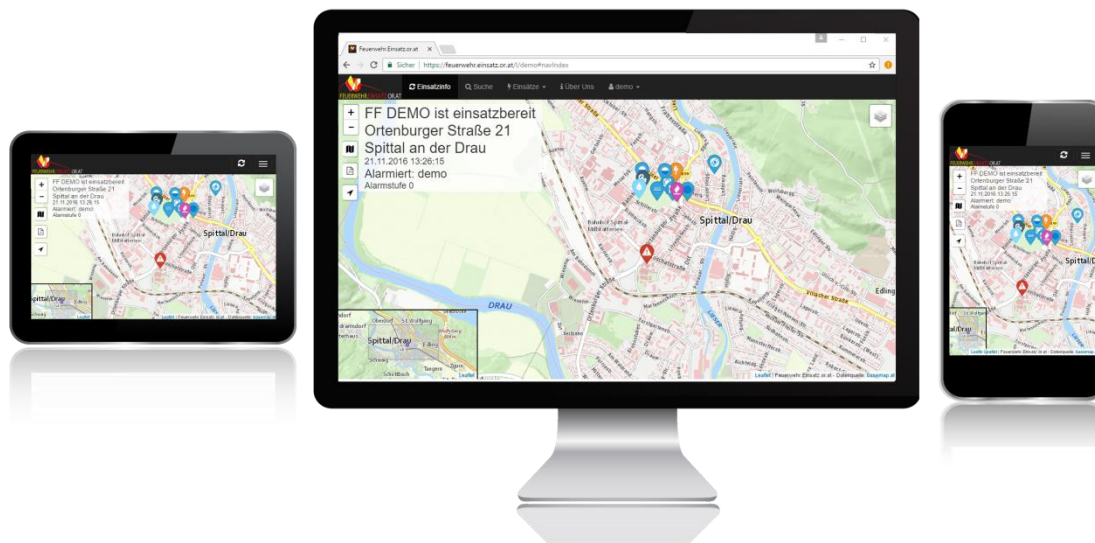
Feuerwehr.Einsatz.or.at ×

Sicher | https://feuerwehr.einsatz.or.at/l/demo#navIndex

FEUERWEHR.EINSATZ.OR.AT

Einsatzinfo  Suche  Einsätze  Über Uns  demo

FF DEMO ist einsatzbereit
Ortenburger Straße 21
Spittal an der Drau
21.11.2016 13:26:15
Alarmiert: demo
Alarmstufe 0

Spittal/Drau

DRAU

Edling

Spittal/Drau

Leaflet | Feuerwehr.Einsatz.or.at - Datenquelle: basemap.at

FF DEMO ist einsatzbereit
Ortenburger Straße 21
Spittal an der Drau
21.11.2016 13:26:15
Alarmiert: demo
Alarmstufe 0

Spittal/Drau

Spittal/Drau

Leaflet | Feuerwehr.Einsatz.or.at - Datenquelle: basemap.at

FF DEMO ist einsatzbereit
Ortenburger Straße 21
Spittal an der Drau
21.11.2016 13:26:15
Alarmiert: demo
Alarmstufe 0

Spittal/Drau

Spittal/Drau

Leaflet | Feuerwehr.Einsatz.or.at - Datenquelle: basemap.at